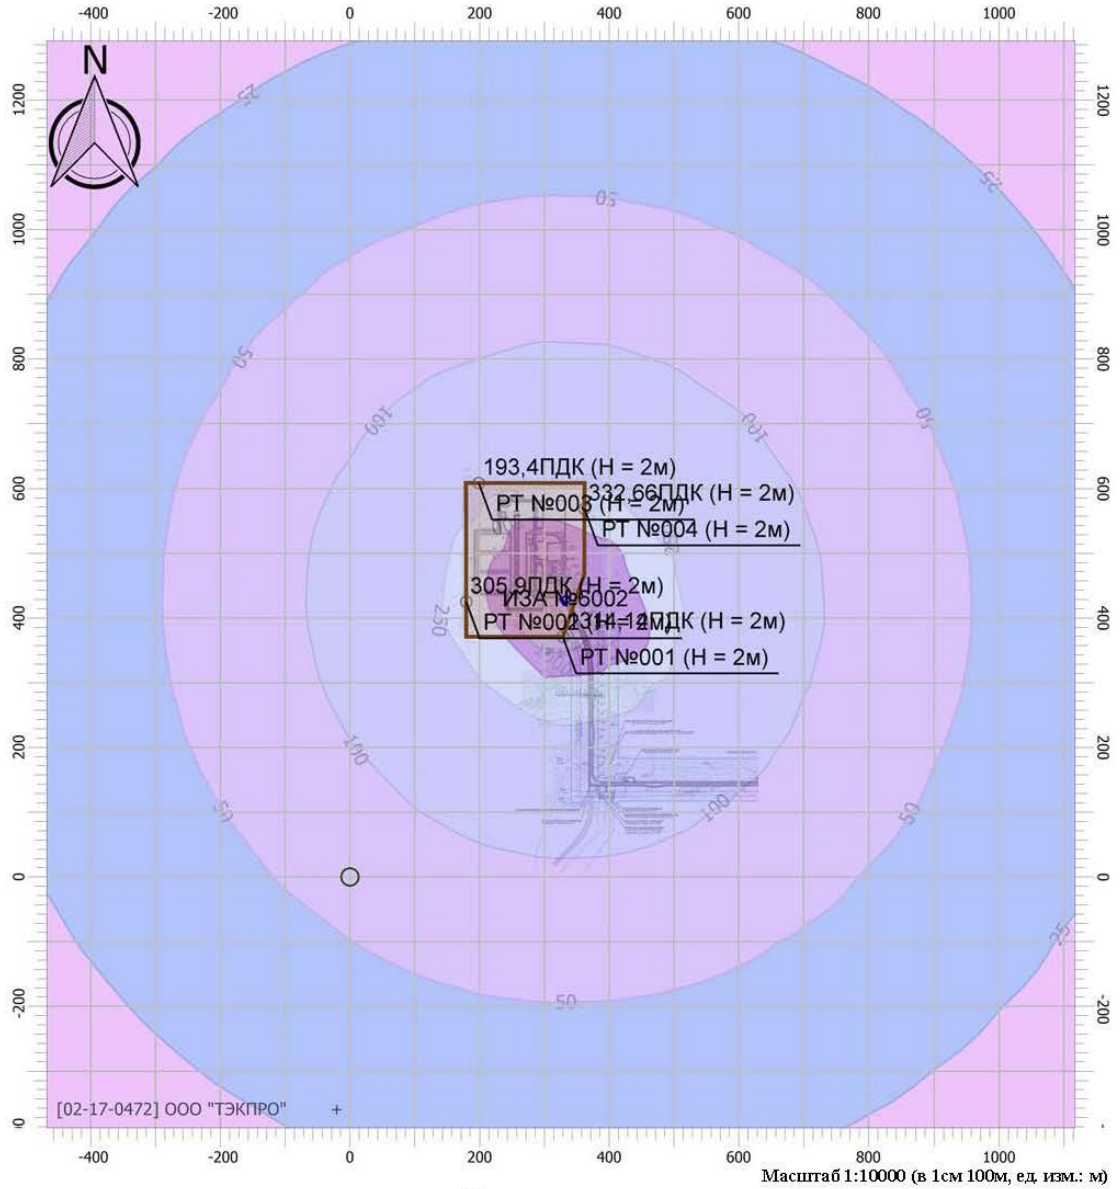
-400 -200 0 200 400 600 800 1000

N

1200 1000 800 600 400 200 0 -200

25 50 25 50 100 100 10 50 100 250 100 50 50 25 50

193,4ПДК (Н = 2м)
РТ №003 (Н = 2м)
332,66ПДК (Н = 2м)
РТ №004 (Н = 2м)
305,9ПДК (Н = 2м)
ИЗА №6002
РТ №002 (Н = 2м)
314,14ПДК (Н = 2м)
РТ №001 (Н = 2м)

[02-17-0472] ООО "ТЭКПРО"

-400 -200 0 200 400 600 800 1000

Масштаб 1:10000 (в 1см 100м, ед. изм.: м)